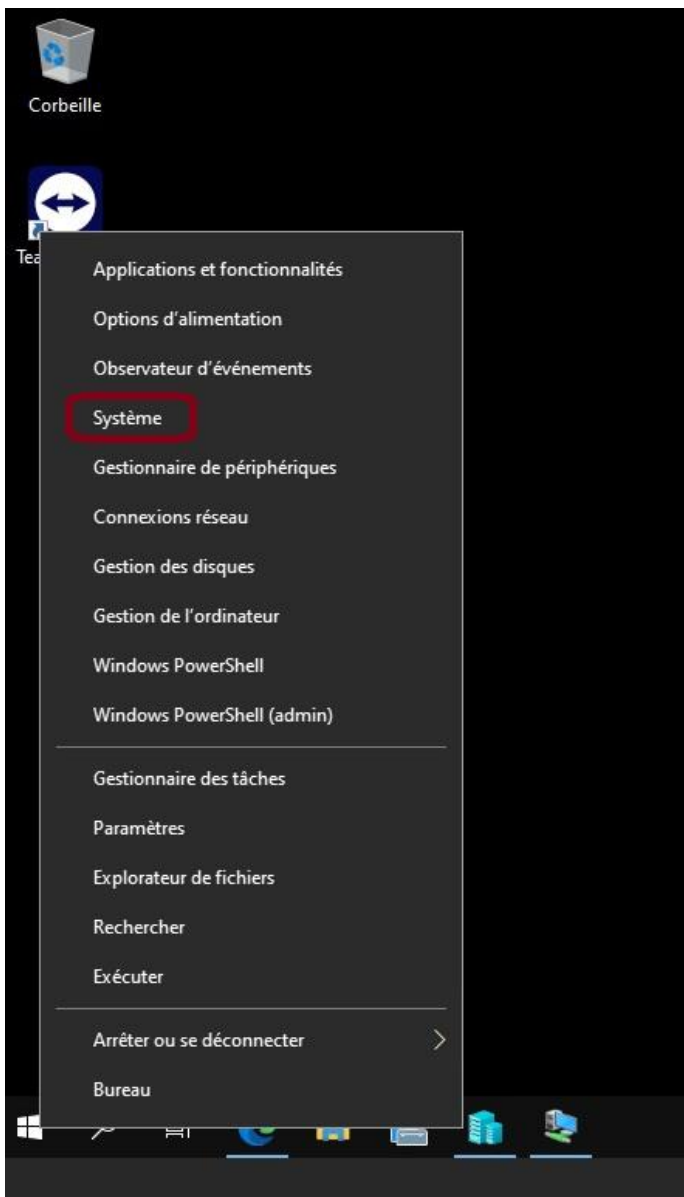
Corbeille

Tea

Applications et fonctionnalités
Options d'alimentation
Observateur d'événements
Système
Gestionnaire de périphériques
Connexions réseau
Gestion des disques
Gestion de l'ordinateur
Windows PowerShell
Windows PowerShell (admin)

Gestionnaire des tâches
Paramètres
Explorateur de fichiers
Rechercher
Exécuter

Arrêter ou se déconnecter
Bureau